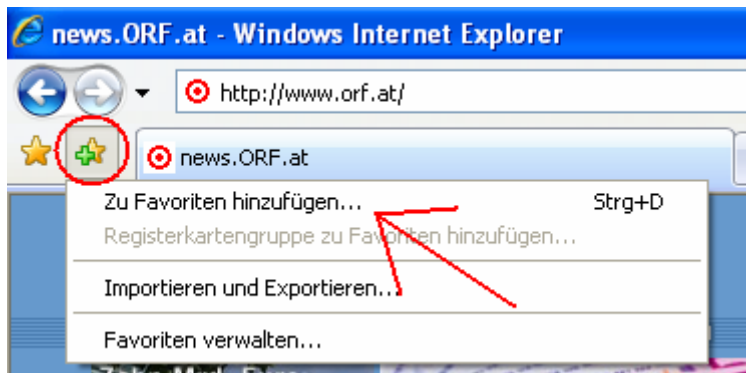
news.ORF.at - Windows Internet Explorer

http://www.orf.at/

news.ORF.at

Zu Favoriten hinzufügen... Strg+D
Registerkartengruppe zu Favoriten hinzufügen...
Importieren und Exportieren...
Favoriten verwalten...